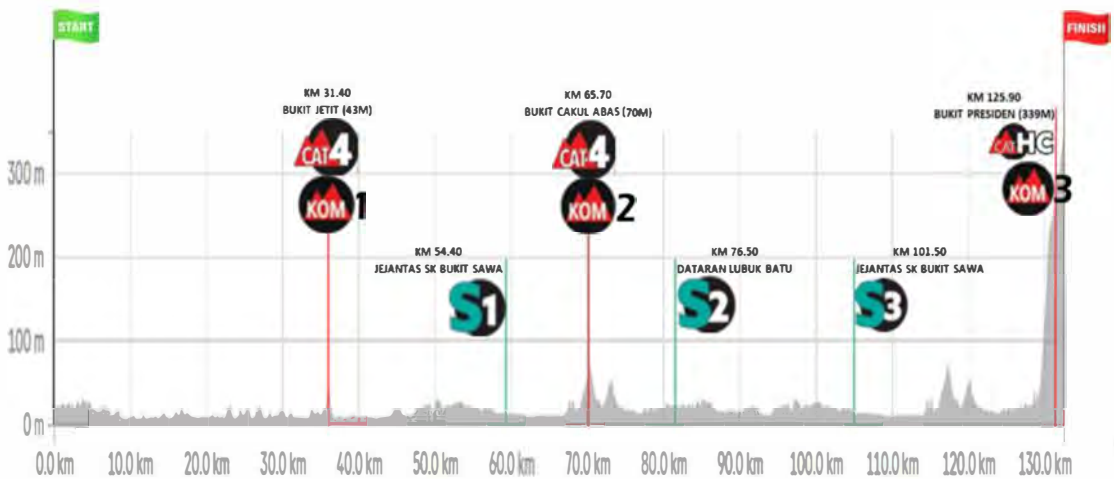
START

FINISH

KM 31.40
BUKIT JETIT (43M)
CAT 4
KOM 1

KM 65.70
BUKIT CAKUL ABAS (70M)
CAT 4
KOM 2

KM 125.90
BUKIT PRESIDEN (339M)
CAT HC
KOM 3

KM 54.40
JEJANTAS SK BUKIT SAWA
S1

KM 76.50
DATARAN LUBUK BATU
S2

KM 101.50
JEJANTAS SK BUKIT SAWA
S3

300 m
200 m
100 m
0 m

0.0 km
10.0 km
20.0 km
30.0 km
40.0 km
50.0 km
60.0 km
70.0 km
80.0 km
90.0 km
100.0 km
110.0 km
120.0 km
130.0 km